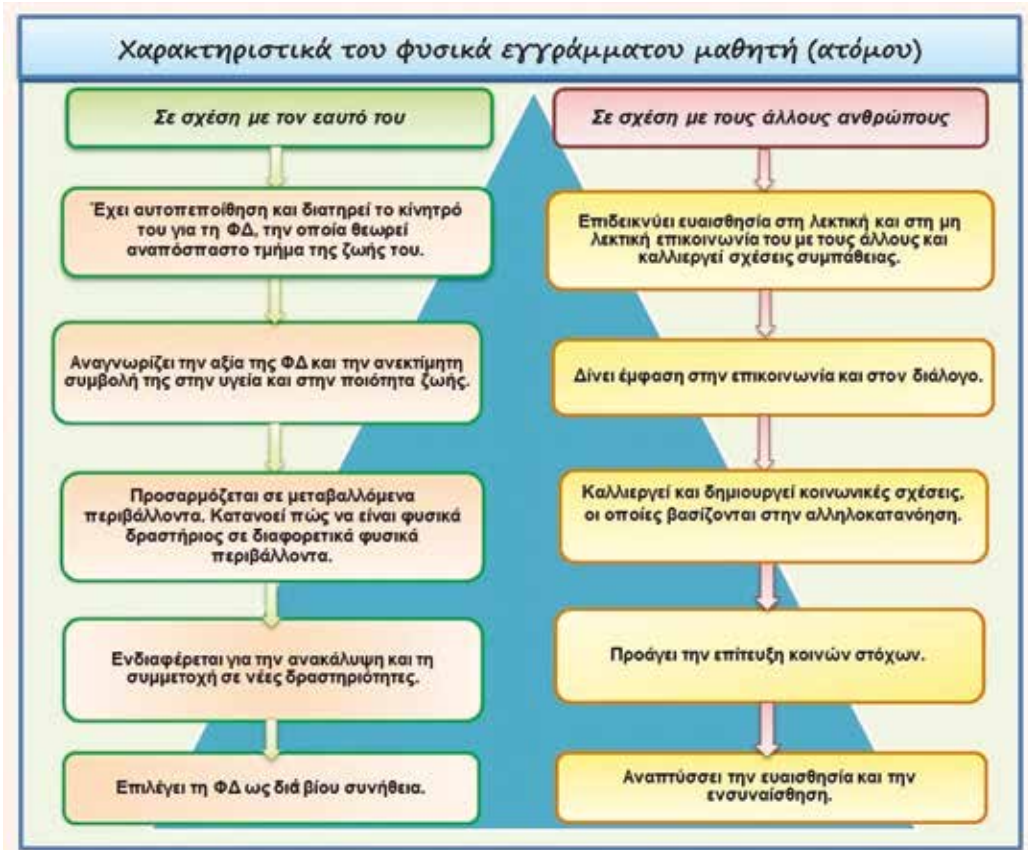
Χαρακτηριστικά του φυσικά εγγράμματου μαθητή (ατόμου)

Σε σχέση με τον εαυτό του

Έχει αυτοπεποίθηση και διατηρεί το κίνητρό του για τη ΦΔ, την οποία θεωρεί αναπόσπαστο τμήμα της ζωής του.

Αναγνωρίζει την αξία της ΦΔ και την ανεκτίμητη συμβολή της στην υγεία και στην ποιότητα ζωής.

Προσαρμόζεται σε μεταβαλλόμενα περιβάλλοντα. Κατανοεί πώς να είναι φυσικά δραστήριος σε διαφορετικά φυσικά περιβάλλοντα.

Ενδιαφέρεται για την ανακάλυψη και τη συμμετοχή σε νέες δραστηριότητες.

Επιλέγει τη ΦΔ ως διά βίου συνήθεια.

Σε σχέση με τους άλλους ανθρώπους

Επιδεικνύει ευαισθησία στη λεκτική και στη μη λεκτική επικοινωνία του με τους άλλους και καλλιεργεί σχέσεις συμπάθειας.

Δίνει έμφαση στην επικοινωνία και στον διάλογο.

Καλλιεργεί και δημιουργεί κοινωνικές σχέσεις, οι οποίες βασίζονται στην αλληλοκατανόηση.

Προάγει την επίτευξη κοινών στόχων.

Αναπτύσσει την ευαισθησία και την ενσυναίσθηση.